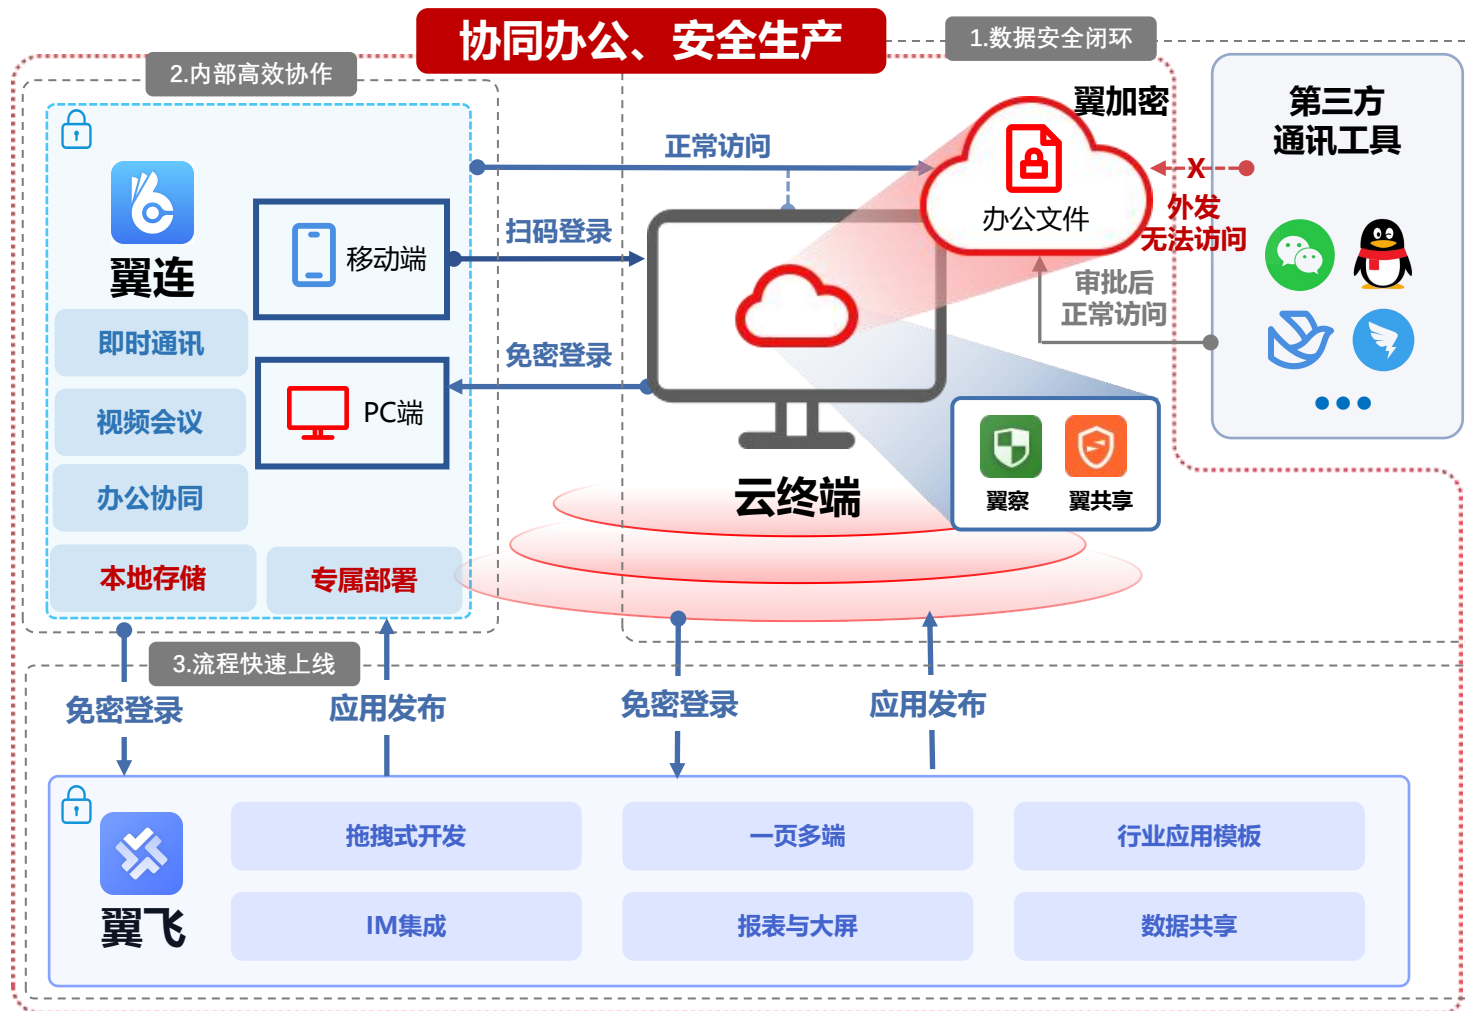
协同办公、安全生产

1.数据安全闭环

2.内部高效协作

翼连

即时通讯

视频会议

办公协同

本地存储

专属部署

移动端

PC端

正常访问

扫码登录

免密登录

翼加密

办公文件

外发
无法访问

审批后
正常访问

第三方
通讯工具

云终端

翼察

翼共享

3.流程快速上线

免密登录

应用发布

免密登录

应用发布

翼飞

拖拽式开发

一页多端

行业应用模板

IM集成

报表与大屏

数据共享